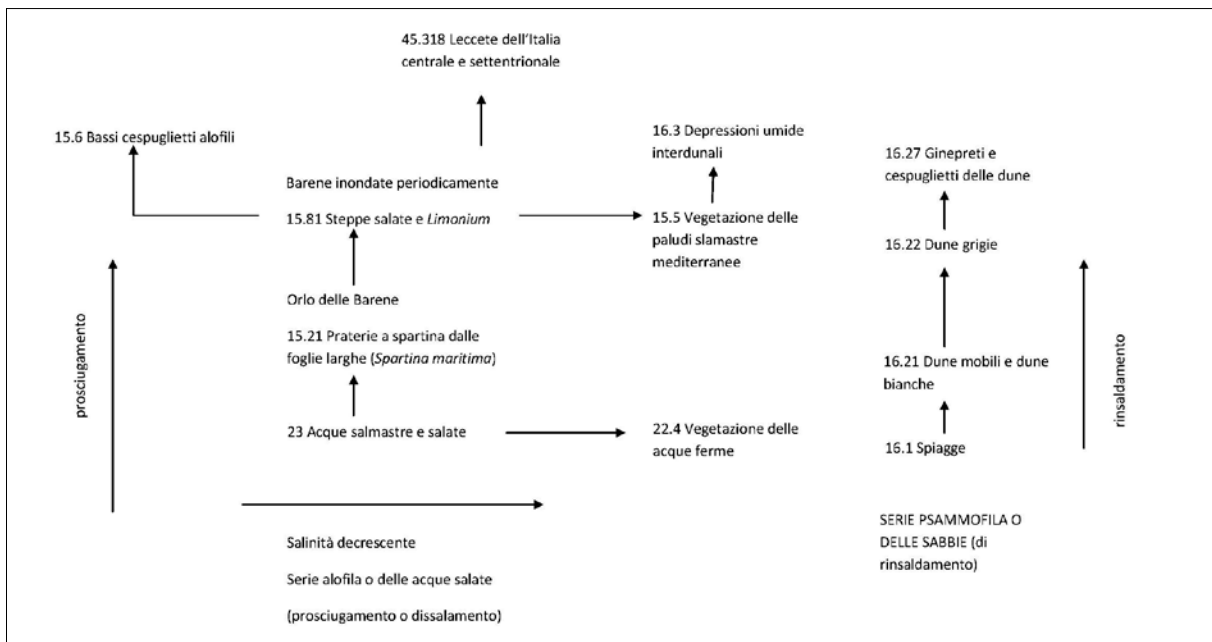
45.318 Leccete dell'Italia centrale e settentrionale

15.6 Bassi cespuglietti alofili

16.3 Depressioni umide interdunali

16.27 Ginepreti e cespuglietti delle dune

Barene inondate periodicamente

15.81 Steppe salate e *Limonium*

15.5 Vegetazione delle paludi slamastre mediterranee

16.22 Dune grigie

Orlo delle Barene

prosciugamento

15.21 Praterie a spartina dalle foglie larghe (*Spartina maritima*)

rinsaldamento

16.21 Dune mobili e dune bianche

23 Acque salmastre e salate

22.4 Vegetazione delle acque ferme

16.1 Spiagge

Salinità decrescente

Serie alofila o delle acque salate

(prosciugamento o dissalamento)

SERIE PSAMMOFILA O DELLE SABBIE (di rinsaldamento)